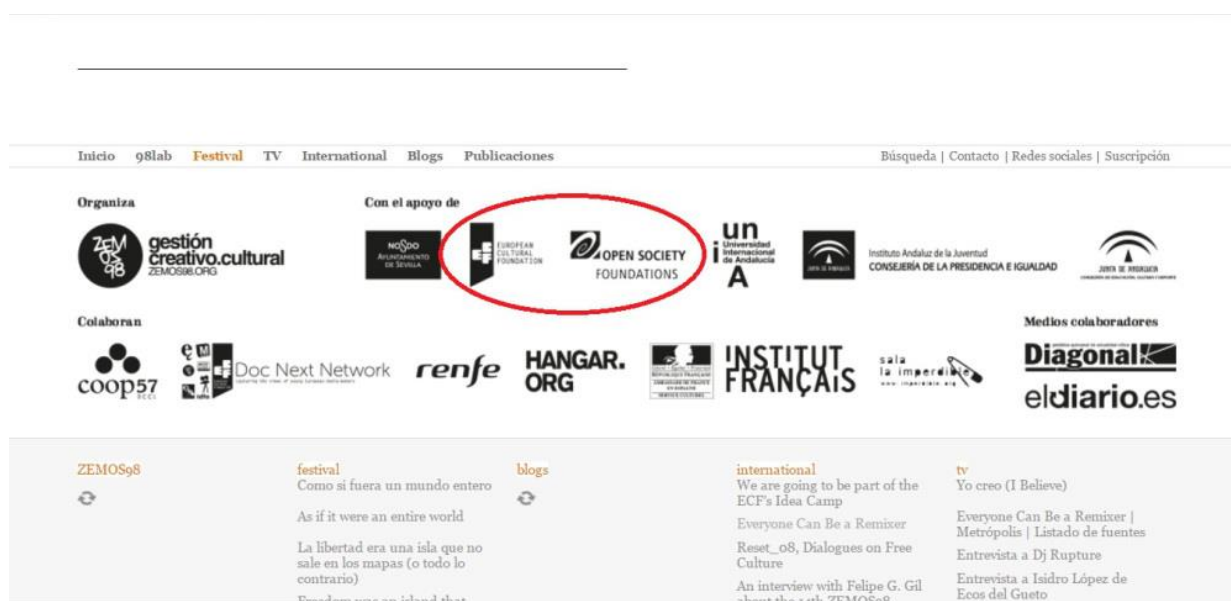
Inicio 98lab Festival TV International Blogs Publicaciones

Búsqueda | Contacto | Redes sociales | Suscripción

Organiza

ZEMOS98 gestión creativo.cultural ZEMOS98.ORG

Con el apoyo de

NO8DO AYUNTAMIENTO DE SEVILLA

EUROPEAN CULTURAL FOUNDATION

OPEN SOCIETY FOUNDATIONS

unia Universidad Internacional de Andalucía

JUNTA DE ANDALUCIA

Instituto Andaluz de la Juventud CONSEJERÍA DE LA PRESIDENCIA E IGUALDAD

JUNTA DE ANDALUCIA

Colaboran

coop57

Doc Next Network

renfe

HANGAR. ORG

INSTITUT FRANÇAIS

sala la imperdible

Medios colaboradores

Diagonal

eldiario.es

ZEMOS98

festival
Como si fuera un mundo entero

As if it were an entire world

La libertad era una isla que no sale en los mapas (o todo lo contrario)

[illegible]

blogs

international
We are going to be part of the ECF's Idea Camp

Everyone Can Be a Remixer

Reset_08, Dialogues on Free Culture

An interview with Felipe G. Gil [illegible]

tv
Yo creo (I Believe)

Everyone Can Be a Remixer | Metrópolis | Listado de fuentes

Entrevista a Dj Rupture

Entrevista a Isidro López de Ecos del Gueto